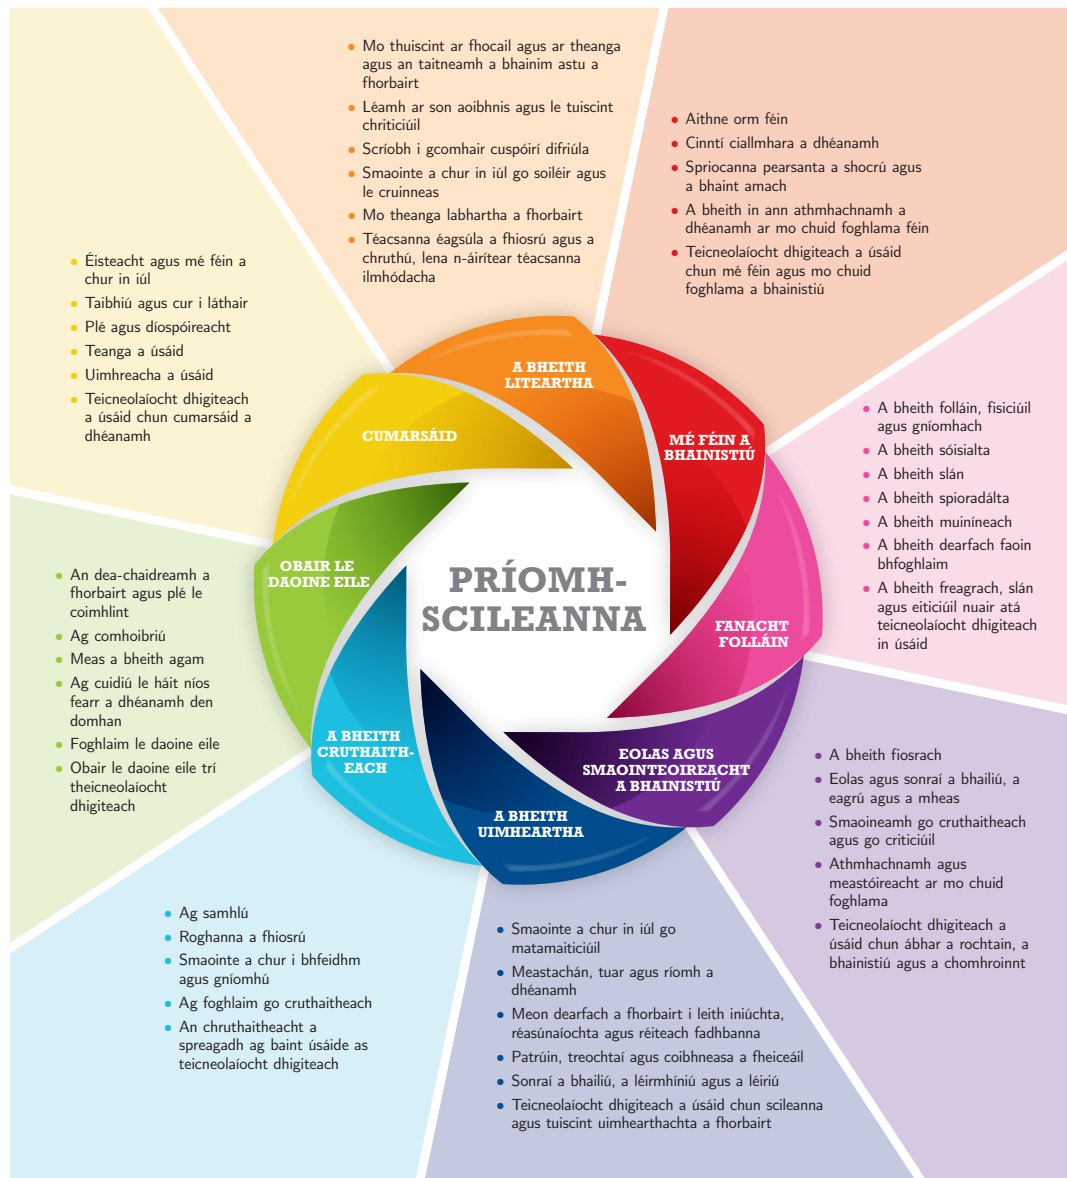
- Mo thuiscint ar fhocail agus ar theanga agus an taitneamh a bhainim astu a fhorbairt
- Léamh ar son aoibhnis agus le tuiscint chriticiúil
- Scríobh i gcomhair cuspóirí difriúla
- Smaointe a chur in iúl go soiléir agus le cruinneas
- Mo theanga labhartha a fhorbairt
- Téacsanna éagsúla a fhiosrú agus a chruthú, lena n-áirítear téacsanna ilmhódacha

- Aithne orm féin
- Cinntí ciallmhara a dhéanamh
- Spriocanna pearsanta a shocrú agus a bhaint amach
- A bheith in ann athmhachnamh a dhéanamh ar mo chuid foghlama féin
- Teicneolaíocht dhigiteach a úsáid chun mé féin agus mo chuid foghlama a bhainistiú

- Éisteacht agus mé féin a chur in iúl
- Taibhiú agus cur i láthair
- Plé agus díospóireacht
- Teanga a úsáid
- Uimhreacha a úsáid
- Teicneolaíocht dhigiteach a úsáid chun cumarsáid a dhéanamh

A BHEITH LITEARTHA

CUMARSÁID

MÉ FÉIN A BHAINISTIÚ

- A bheith folláin, fisiciúil agus gníomhach
- A bheith sóisialta
- A bheith slán
- A bheith spioradálta
- A bheith muiníneach
- A bheith dearfach faoin bhfoghlaim
- A bheith freagrach, slán agus eiticiúil nuair atá teicneolaíocht dhigiteach in úsáid

OBAIR LE DAOINE EILE

PRÍOMH-SCILEANNA

FANACHT FOLLÁIN

- An dea-chaidreamh a fhorbairt agus plé le coimhlint
- Ag comhoibriú
- Meas a bheith agam
- Ag cuidiú le háit níos fearr a dhéanamh den domhan
- Foghlaim le daoine eile
- Obair le daoine eile trí theicneolaíocht dhigiteach

A BHEITH CRUTHAITH-EACH

EOLAS AGUS SMAOINTEOIREACHT A BHAINISTIÚ

A BHEITH UIMHEARTHA

- A bheith fiosrach
- Eolas agus sonraí a bhailiú, a eagrú agus a mheas
- Smaoineamh go cruthaitheach agus go criticiúil
- Athmhachnamh agus meastóireacht ar mo chuid foghlama
- Teicneolaíocht dhigiteach a úsáid chun ábhar a rochtain, a bhainistiú agus a chomhroinnt

- Ag samhlú
- Roghanna a fhiosrú
- Smaointe a chur i bhfeidhm agus gníomhú
- Ag foghlaim go cruthaitheach
- An chruthaitheacht a spreagadh ag baint úsáide as teicneolaíocht dhigiteach

- Smaointe a chur in iúl go matamaiticiúil
- Meastachán, tuar agus ríomh a dhéanamh
- Meon dearfach a fhorbairt i leith iniúchta, réasúnaíochta agus réiteach fadhbanna
- Patrúin, treochtaí agus coibhneasa a fheiceáil
- Sonraí a bhailiú, a léirmhíniú agus a léiriú
- Teicneolaíocht dhigiteach a úsáid chun scileanna agus tuiscint uimhearthachta a fhorbairt